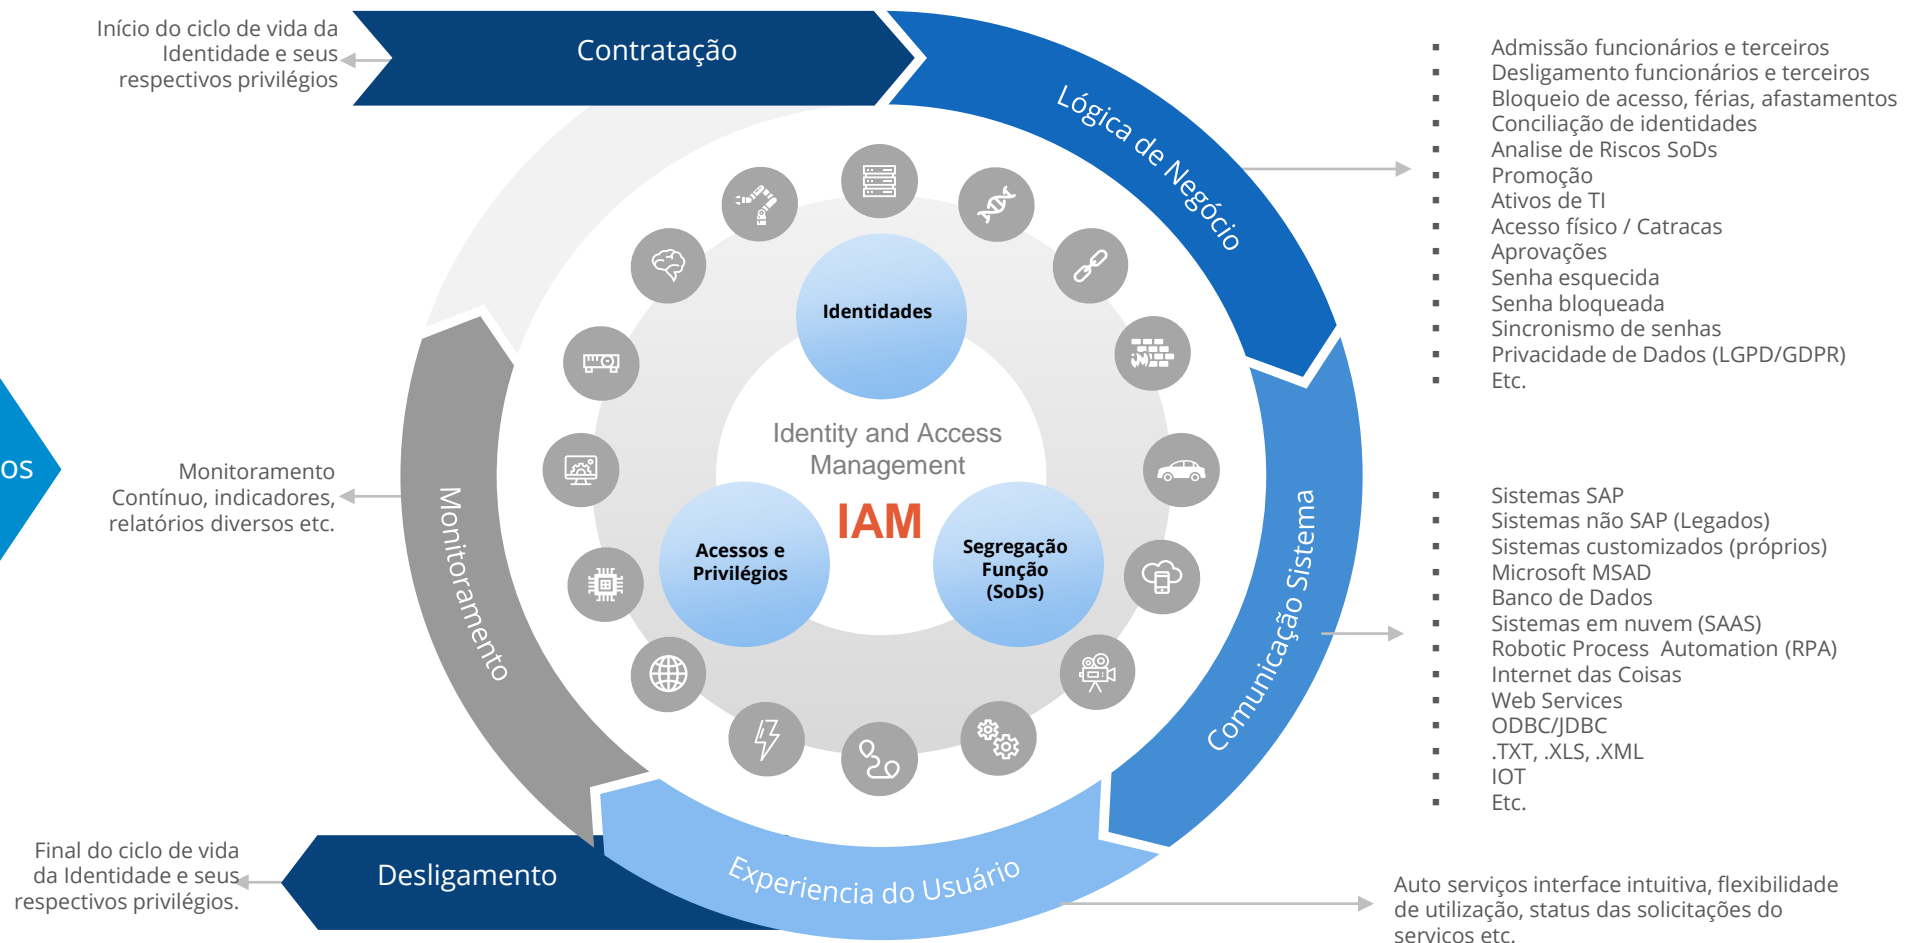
Início do ciclo de vida da Identidade e seus respectivos privilégios

Contratação

Lógica de Negócio

- Admissão funcionários e terceiros
- Desligamento funcionários e terceiros
- Bloqueio de acesso, férias, afastamentos
- Conciliação de identidades
- Analise de Riscos SoDs
- Promoção
- Ativos de TI
- Acesso físico / Catracas
- Aprovações
- Senha esquecida
- Senha bloqueada
- Sincronismo de senhas
- Privacidade de Dados (LGPD/GDPR)
- Etc.

os

Identidades

Identity and Access Management

IAM

Acessos e Privilégios

Segregação Função (SoDs)

Monitoramento Contínuo, indicadores, relatórios diversos etc.

Monitoramento

Comunicação Sistema

- Sistemas SAP
- Sistemas não SAP (Legados)
- Sistemas customizados (próprios)
- Microsoft MSAD
- Banco de Dados
- Sistemas em nuvem (SAAS)
- Robotic Process Automation (RPA)
- Internet das Coisas
- Web Services
- ODBC/JDBC
- .TXT, .XLS, .XML
- IOT
- Etc.

Final do ciclo de vida da Identidade e seus respectivos privilégios.

Desligamento

Experiencia do Usuário

Auto serviços interface intuitiva, flexibilidade de utilização, status das solicitações do serviços etc.